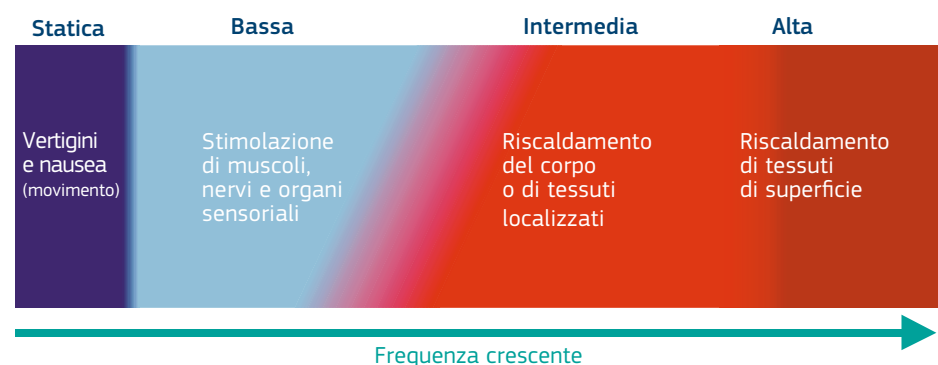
Statica

Bassa

Intermedia

Alta

Vertigini e nausea (movimento)

Stimolazione di muscoli, nervi e organi sensoriali

Riscaldamento del corpo o di tessuti localizzati

Riscaldamento di tessuti di superficie

Frequenza crescente